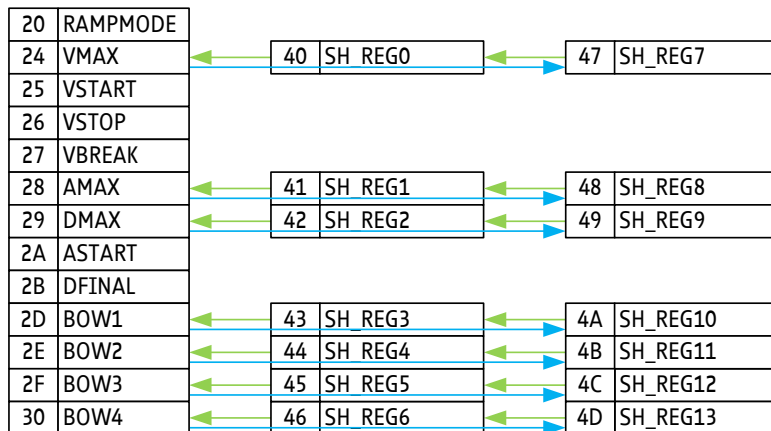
| 20 | RAMPMODE |
|---|---|
| 24 | VMAX |
| 25 | VSTART |
| 26 | VSTOP |
| 27 | VBREAK |
| 28 | AMAX |
| 29 | DMAX |
| 2A | ASTART |
| 2B | DFINAL |
| 2D | BOW1 |
| 2E | BOW2 |
| 2F | BOW3 |
| 30 | BOW4 |

| 40 | SH_REG0 |
|---|---|
| 41 | SH_REG1 |
| 42 | SH_REG2 |
| 43 | SH_REG3 |
| 44 | SH_REG4 |
| 45 | SH_REG5 |
| 46 | SH_REG6 |

| 47 | SH_REG7 |
|---|---|
| 48 | SH_REG8 |
| 49 | SH_REG9 |
| 4A | SH_REG10 |
| 4B | SH_REG11 |
| 4C | SH_REG12 |
| 4D | SH_REG13 |